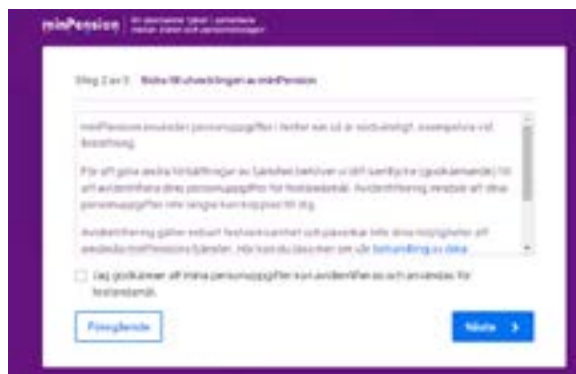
minPension | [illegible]

Steg 2 av 3 Bidra till utvecklingen av minPension

minPension anväder personuppgifter i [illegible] exempelvis vid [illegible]

För att göra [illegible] av tjänsten behöver vi ditt samtycke (godkännande) till att avidentifiera dina personuppgifter för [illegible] Avidentifiering innebär att dina personuppgifter inte längre kan kopplas till dig.

Avidentifiering gäller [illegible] och påverkar inte dina möjligheter att använda minPensions tjänster. Här kan du läsa mer om vår behandling av data.

Jag godkänner att mina personuppgifter kan avidentifieras och användas för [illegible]

Föregående

Nästa >